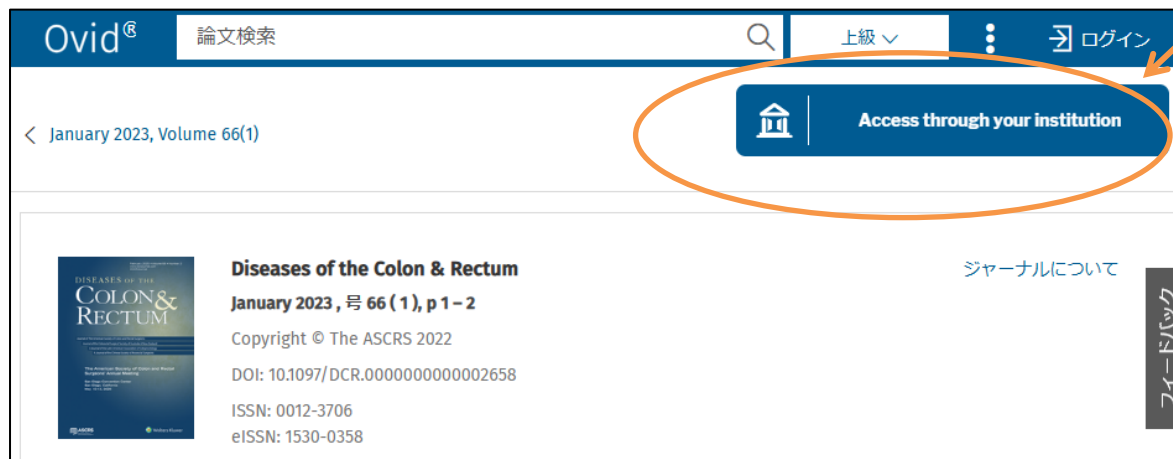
Ovid®

論文検索

上級

ログイン

January 2023, Volume 66(1)

Access through your institution

DISEASES OF THE COLON & RECTUM

Diseases of the Colon & Rectum

January 2023 , 号 66 ( 1 ), p 1 – 2

Copyright © The ASCRS 2022

DOI: 10.1097/DCR.0000000000002658

ISSN: 0012-3706

eISSN: 1530-0358

ジャーナルについて

フィードバック